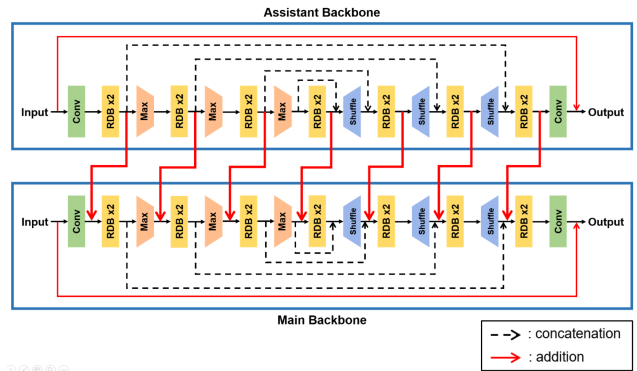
Assistant Backbone

Input Conv RDB x2 Max RDB x2 Max RDB x2 Max RDB x2 Shuffle RDB x2 Shuffle RDB x2 Shuffle RDB x2 Conv Output

Input Conv RDB x2 Max RDB x2 Max RDB x2 Max RDB x2 Shuffle RDB x2 Shuffle RDB x2 Shuffle RDB x2 Conv Output

Main Backbone

: concatenation
: addition